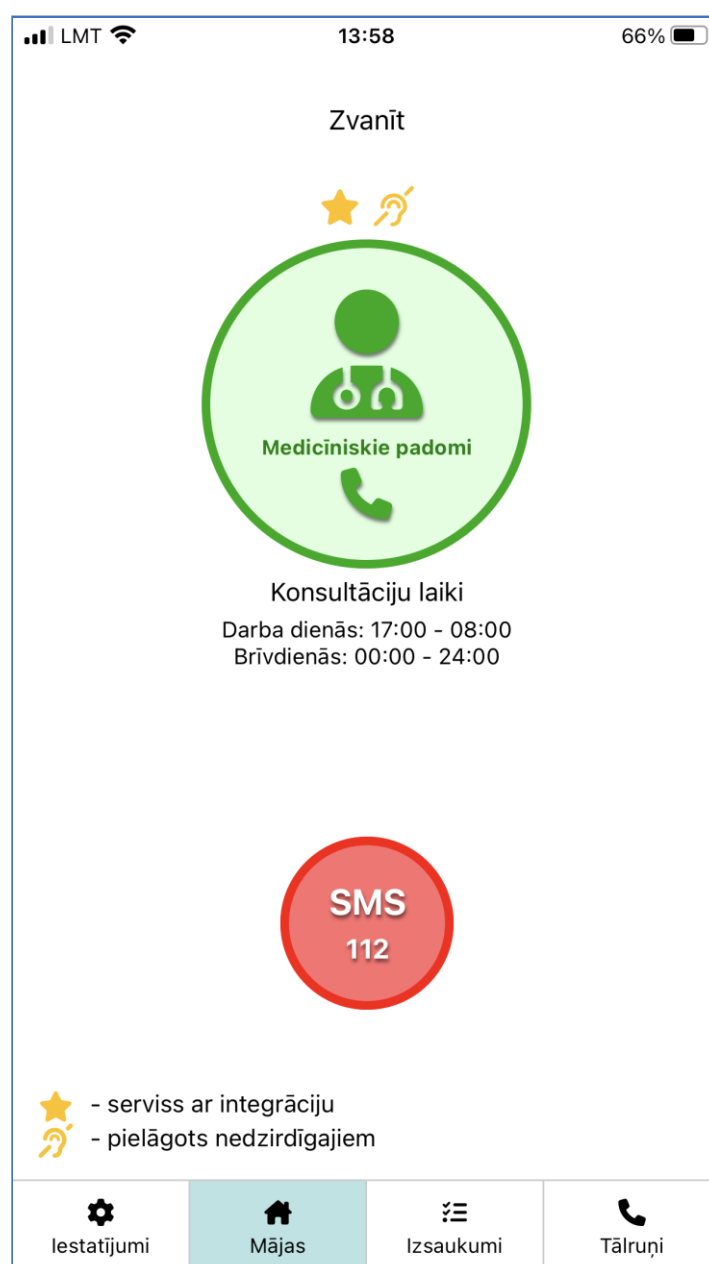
LMT 13:58 66%

Zvanīt

Medicīniskie padomi

Konsultāciju laiki

Darba dienās: 17:00 - 08:00
Brīvdienās: 00:00 - 24:00

SMS
112

- serviss ar integrāciju
- pielāgots nedzirdīgajiem

Iestatījumi
Mājas
Izsaukumi
Tālruņi